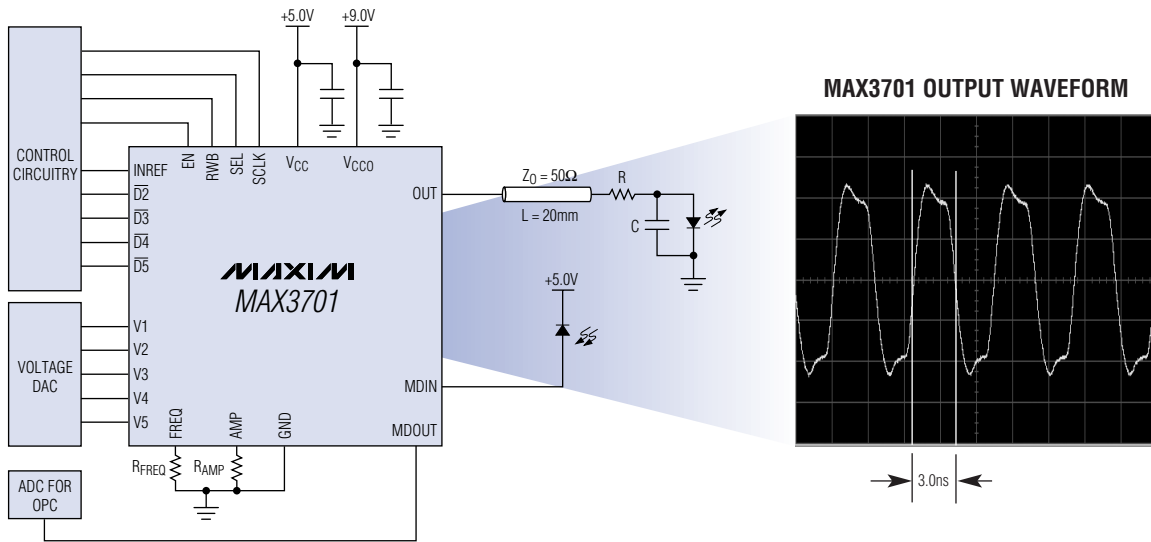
+5.0V
+9.0V
MAX3701 OUTPUT WAVEFORM
CONTROL CIRCUITRY
INREF
EN
RWB
SEL
SCLK
$V_{CC}$
$V_{CCO}$
$\overline{D2}$
$\overline{D3}$
$\overline{D4}$
$\overline{D5}$
OUT
$Z_0 = 50\Omega$
L = 20mm
R
C
MAXIM
MAX3701
+5.0V
VOLTAGE DAC
V1
V2
V3
V4
V5
MDIN
FREQ
AMP
GND
MDOUT
$R_{FREQ}$
$R_{AMP}$
ADC FOR OPC
3.0ns